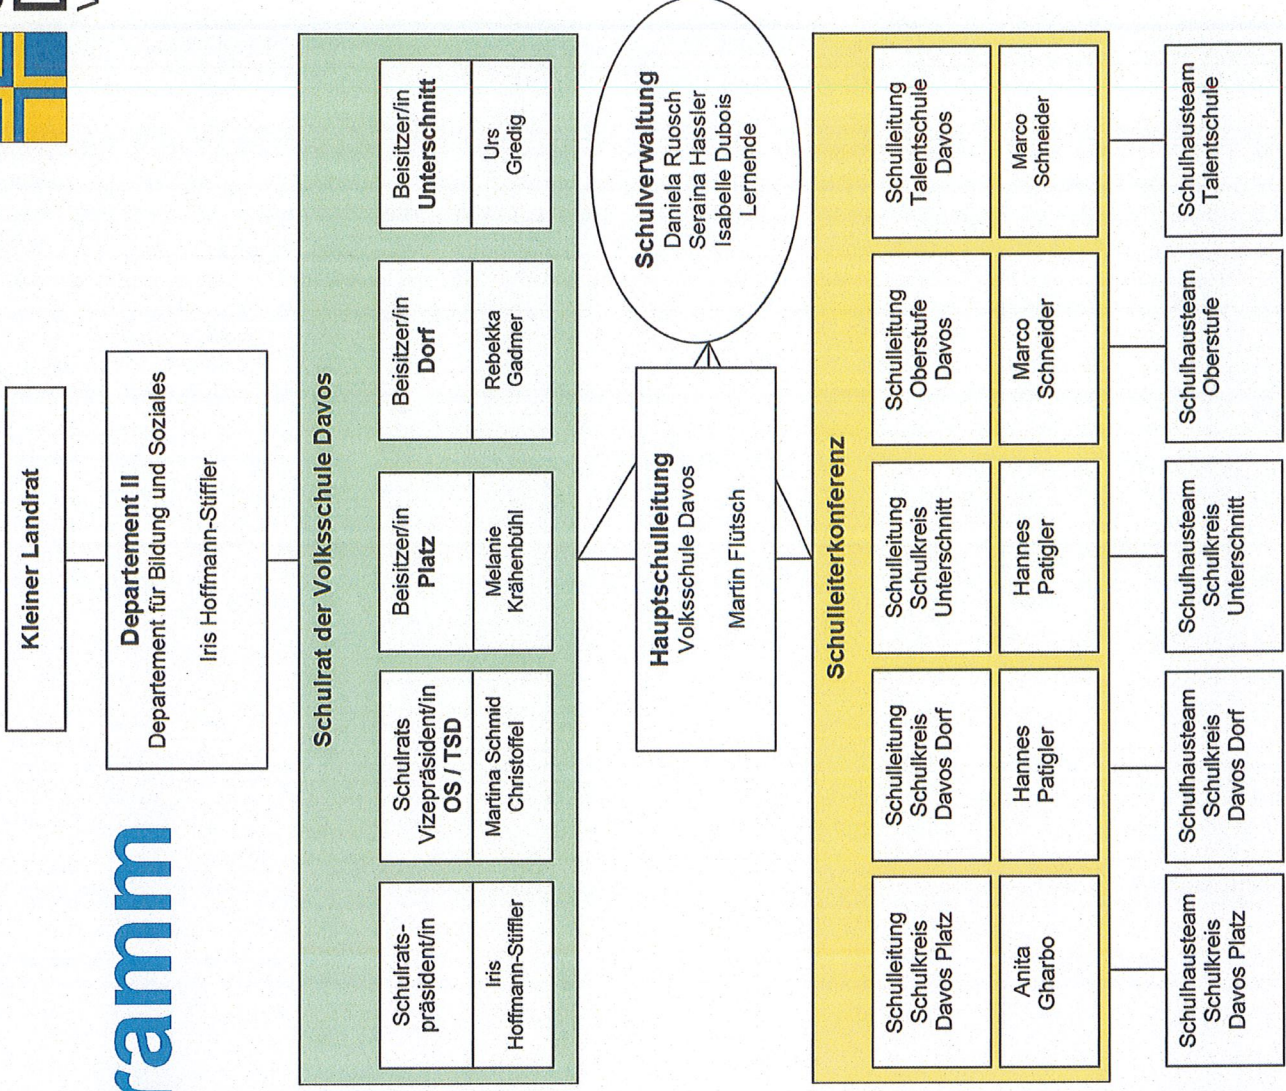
ramm

Kleiner Landrat

Departement II
Departement für Bildung und Soziales
Iris Hoffmann-Stiffler

Schulrat der Volksschule Davos

| Schulrats-präsident/in | Schulrats Vizepräsident/in OS / TSD | Beisitzer/in Platz | Beisitzer/in Dorf | Beisitzer/in Unterschnitt |
|---|---|---|---|---|
| Iris Hoffmann-Stiffler | Martina Schmid Christoffel | Melanie Krähenbühl | Rebekka Gadmer | Urs Gredig |

Hauptschulleitung
Volksschule Davos
Martin Flütsch

Schulverwaltung
Daniela Ruosch
Seraina Hassler
Isabelle Dubois
Lernende

Schulleiterkonferenz

| Schulleitung Schulkreis Davos Platz | Schulleitung Schulkreis Davos Dorf | Schulleitung Schulkreis Unterschnitt | Schulleitung Oberstufe Davos | Schulleitung Talentschule Davos |
|---|---|---|---|---|
| Anita Gharbo | Hannes Patigler | Hannes Patigler | Marco Schneider | Marco Schneider |

| Schulhausteam Schulkreis Davos Platz | Schulhausteam Schulkreis Davos Dorf | Schulhausteam Schulkreis Unterschnitt | Schulhausteam Oberstufe | Schulhausteam Talentschule |
|---|---|---|---|---|